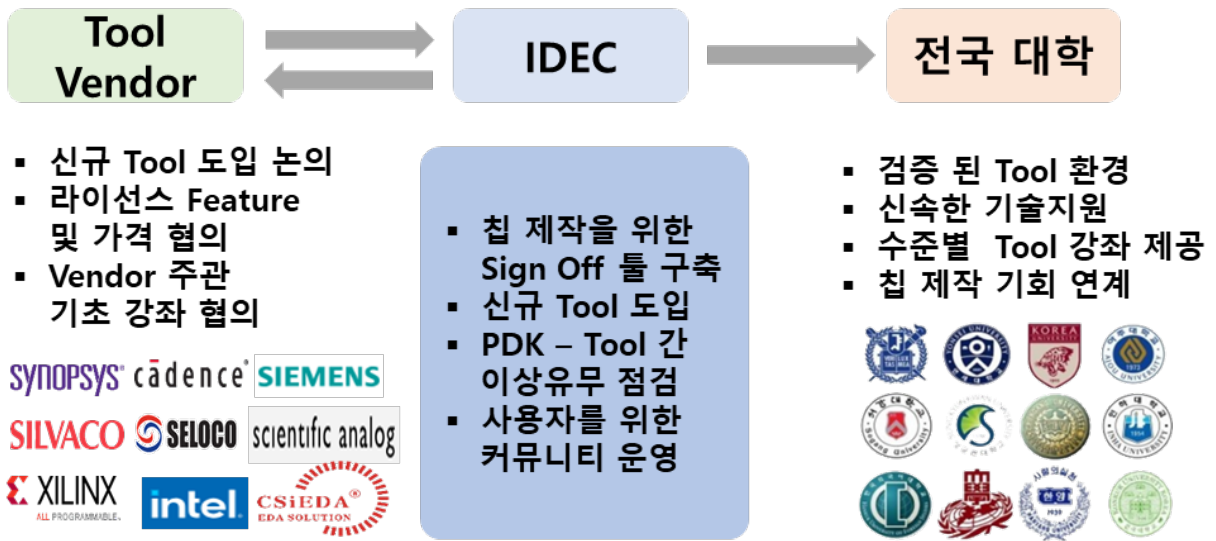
Tool Vendor

IDEC

전국 대학

▪ 신규 Tool 도입 논의
▪ 라이선스 Feature 및 가격 협의
▪ Vendor 주관 기초 강좌 협의

SYNOPSYS® cādence® SIEMENS
SILVACO SELOCO scientific analog
XILINX ALL PROGRAMMABLE. intel. CSiEDA® EDA SOLUTION

▪ 칩 제작을 위한 Sign Off 툴 구축
▪ 신규 Tool 도입
▪ PDK – Tool 간 이상유무 점검
▪ 사용자를 위한 커뮤니티 운영

▪ 검증 된 Tool 환경
▪ 신속한 기술지원
▪ 수준별 Tool 강좌 제공
▪ 칩 제작 기회 연계

KOREA